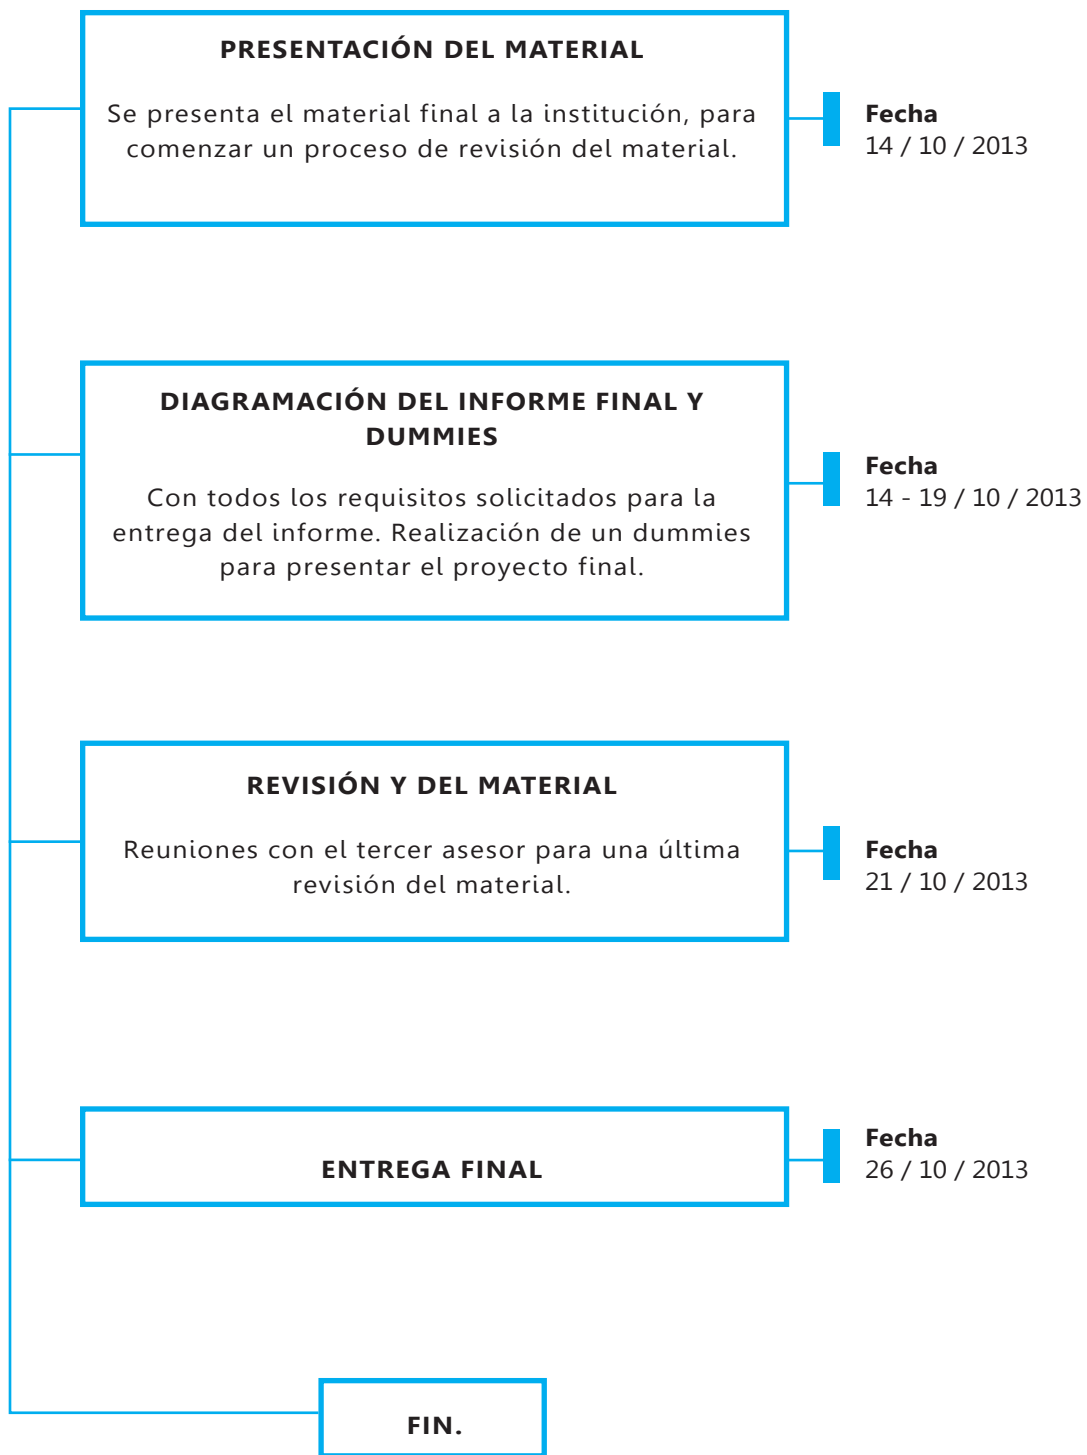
PRESENTACIÓN DEL MATERIAL

Se presenta el material final a la institución, para comenzar un proceso de revisión del material.

Fecha
14 / 10 / 2013

DIAGRAMACIÓN DEL INFORME FINAL Y DUMMIES

Con todos los requisitos solicitados para la entrega del informe. Realización de un dummies para presentar el proyecto final.

Fecha
14 - 19 / 10 / 2013

REVISIÓN Y DEL MATERIAL

Reuniones con el tercer asesor para una última revisión del material.

Fecha
21 / 10 / 2013

ENTREGA FINAL

Fecha
26 / 10 / 2013

FIN.